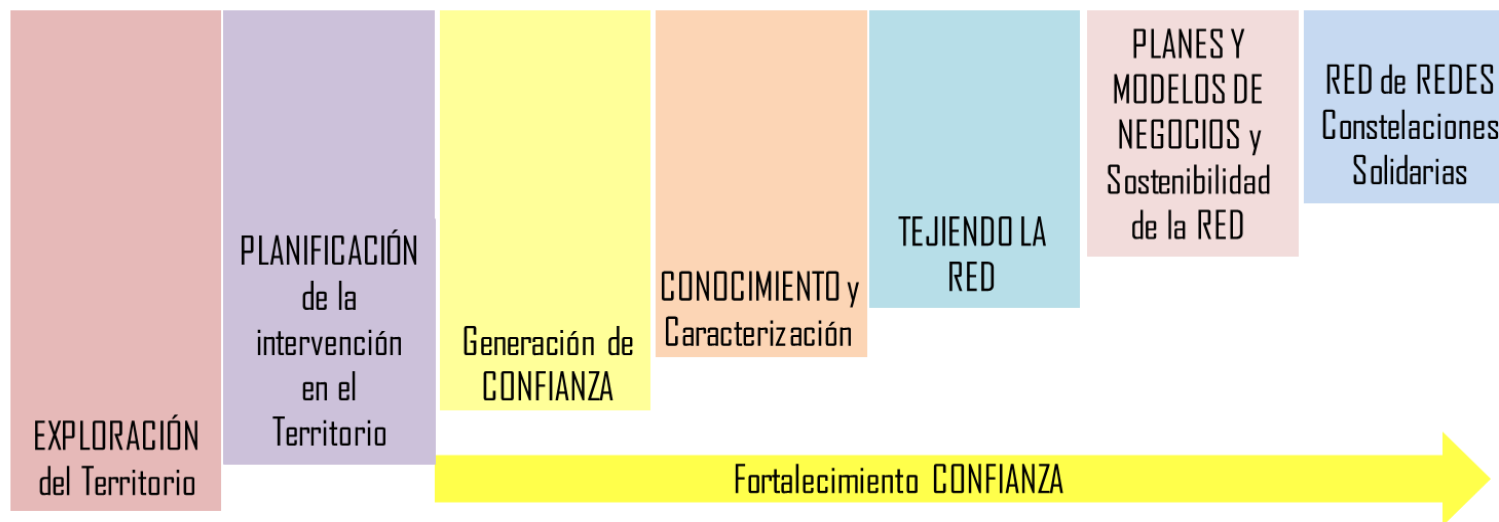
EXPLORACIÓN del Territorio

PLANIFICACIÓN de la intervención en el Territorio

Generación de CONFIANZA

CONOCIMIENTO y Caracterización

TEJIENDO LA RED

PLANES Y MODELOS DE NEGOCIOS y Sostenibilidad de la RED

RED de REDES Constelaciones Solidarias

Fortalecimiento CONFIANZA